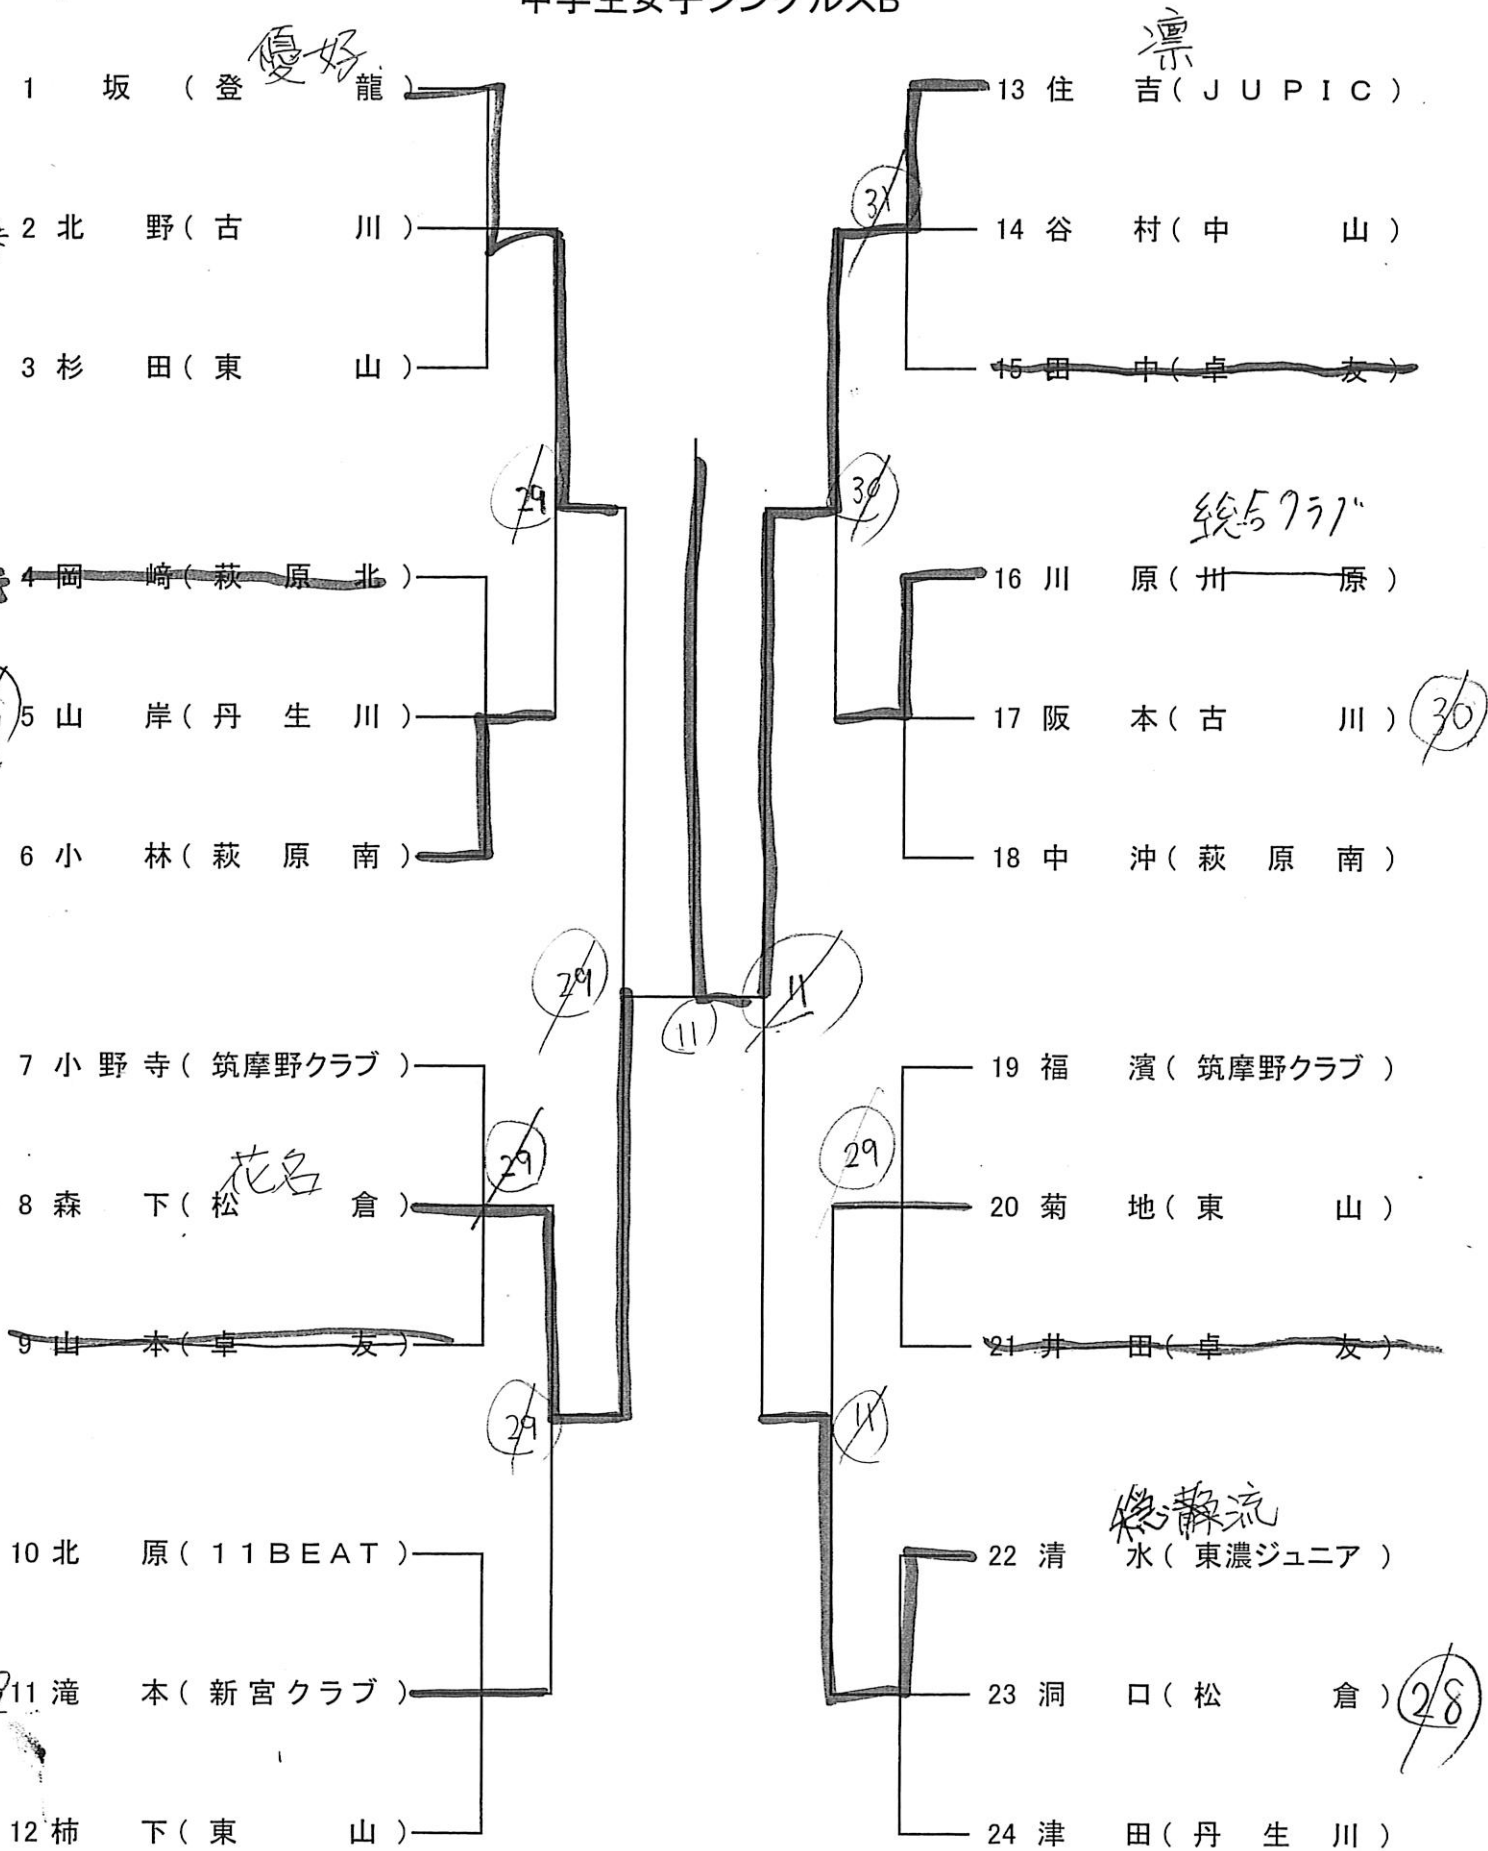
中学生女子シングルスB

優好

1 坂 （登 龍）

2 北 野（古 川）

3 杉 田（東 山）

4 岡 崎（萩 原 北）

5 山 岸（丹 生 川）

6 小 林（萩 原 南）

7 小 野 寺（筑摩野クラブ）

花名

8 森 下（松 倉）

9 山 本（卓 友）

10 北 原（11BEAT）

11 滝 本（新宮クラブ）

12 柿 下（東 山）

凛

13 住 吉（JUPIC）

14 谷 村（中 山）

15 田 中（卓 友）

総与クラブ

16 川 原（川 原）

17 阪 本（古 川）

18 中 沖（萩 原 南）

19 福 濱（筑摩野クラブ）

20 菊 地（東 山）

21 井 田（卓 友）

総静流

22 清 水（東濃ジュニア）

23 洞 口（松 倉）

24 津 田（丹 生 川）

29 29 29 29 11 11 31 30 30 29 11 28